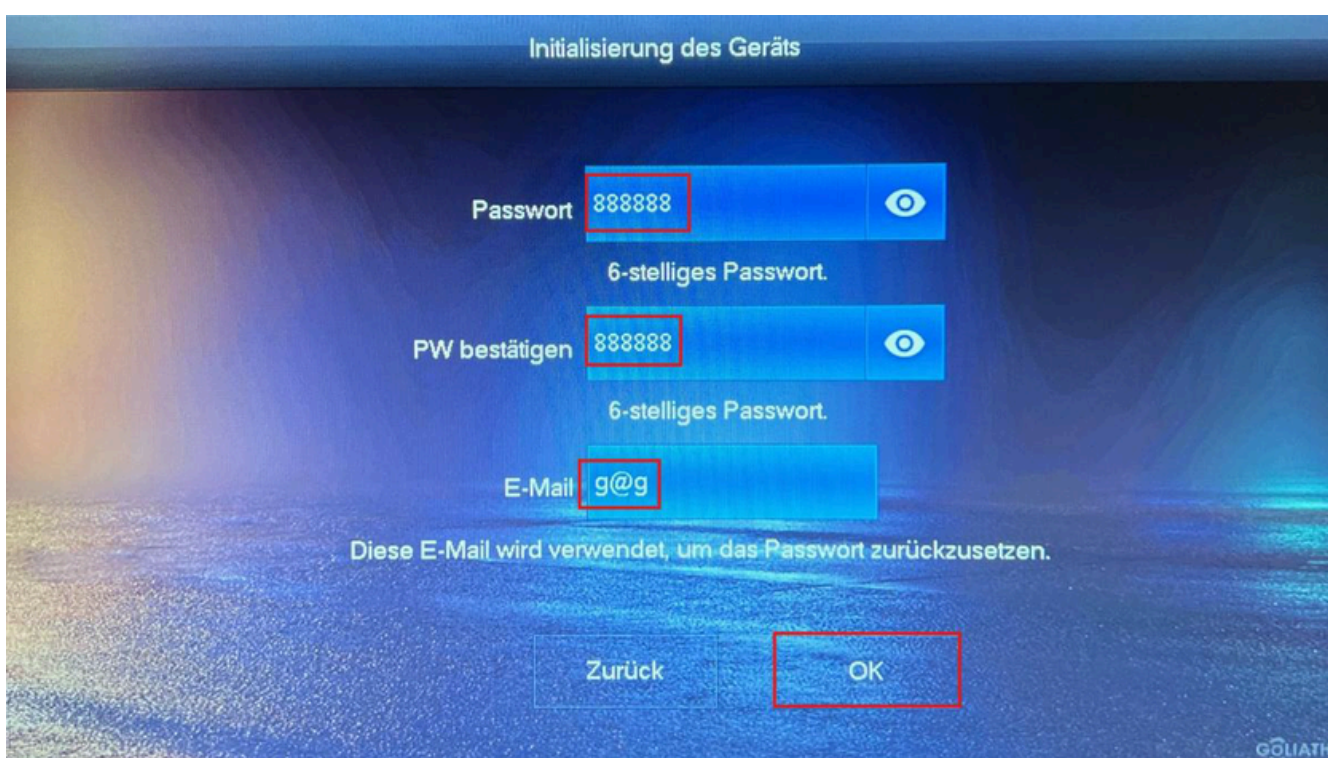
Initialisierung des Geräts

Passwort 888888

6-stelliges Passwort.

PW bestätigen 888888

6-stelliges Passwort.

E-Mail g@g

Diese E-Mail wird verwendet, um das Passwort zurückzusetzen.

Zurück

OK

GOLIATH